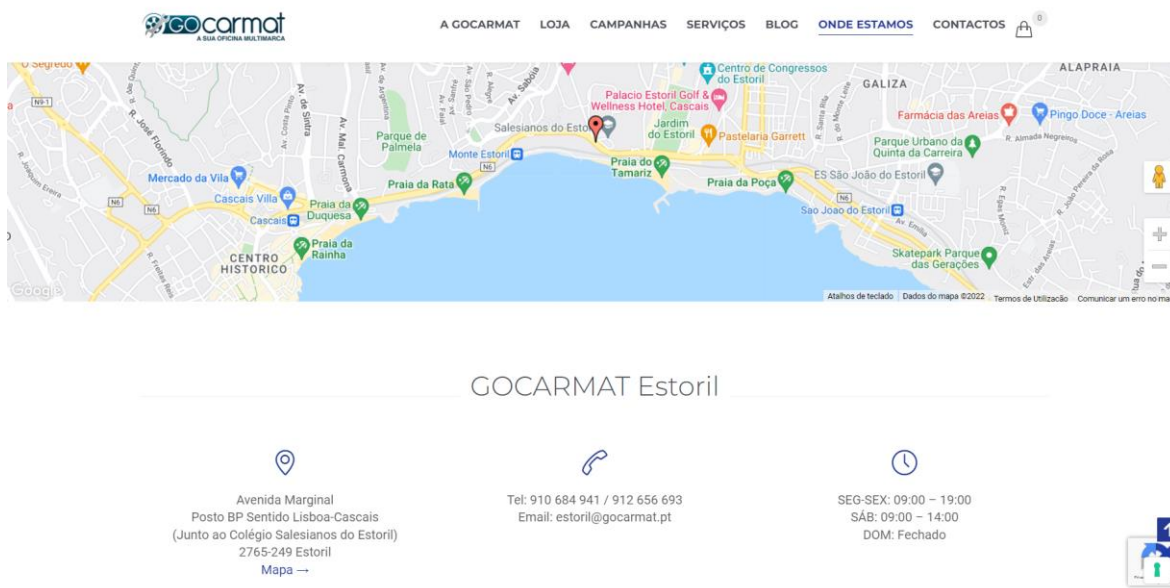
GOcarmat
A SUA OFICINA MULTIMARCA

A GOCARMAT LOJA CAMPANHAS SERVIÇOS BLOG ONDE ESTAMOS CONTACTOS 0

O Segredo
N9-1
R. José Florindo
Av. de Sintra
Av. Costa Pinto
Av. Mal. Carmona
Parque de Palmela
Av. Sabóia
Centro de Congressos do Estoril
Palacio Estoril Golf & Wellness Hotel, Cascais
Salesianos do Estoril
Jardim do Estoril
Pastelaria Garrett
GALIZA
ALAPRAIA
Farmácia das Areias
Pingo Doce - Areias
R. Almada Negreiros
Parque Urbano da Quinta da Carreira
ES São João do Estoril
Monte Estoril
N6
Mercado da Vila
Cascais Villa
Cascais
Praia da Rata
Praia do Tamariz
Praia da Poça
São Joao do Estoril
Av. Emília
Praia da Duquesa
Praia da Rainha
CENTRO HISTORICO
Skatepark Parque das Gerações
Google
Atalhos de teclado Dados do mapa ©2022 Termos de Utilização Comunicar um erro no mapa

GOCARMAT Estoril

Avenida Marginal
Posto BP Sentido Lisboa-Cascais
(Junto ao Colégio Salesianos do Estoril)
2765-249 Estoril
Mapa →

Tel: 910 684 941 / 912 656 693
Email: estoril@gocarmat.pt

SEG-SEX: 09:00 – 19:00
SÁB: 09:00 – 14:00
DOM: Fechado